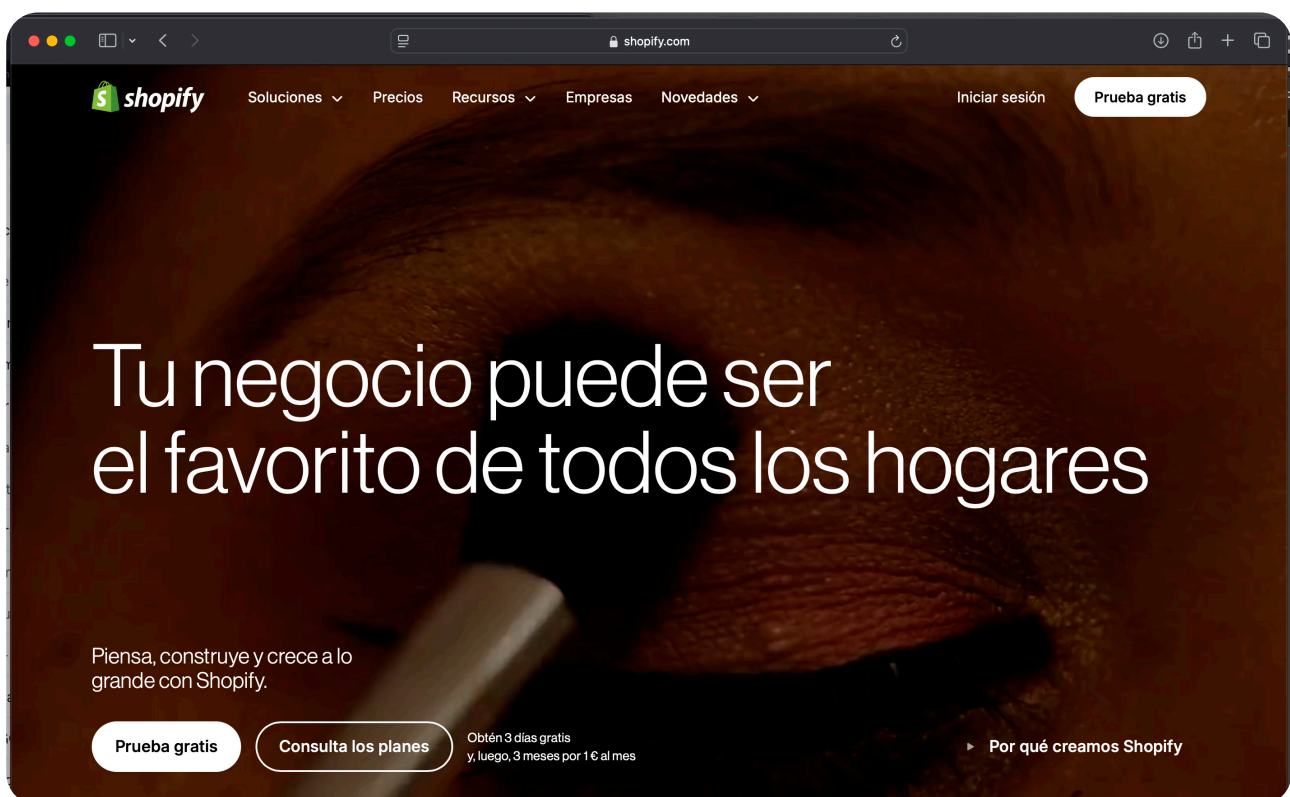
shopify.com

shopify Soluciones Precios Recursos Empresas Novedades Iniciar sesión Prueba gratis

Tu negocio puede ser el favorito de todos los hogares

Piensa, construye y crece a lo grande con Shopify.

Prueba gratis Consulta los planes Obtén 3 días gratis y, luego, 3 meses por 1 € al mes

Por qué creamos Shopify